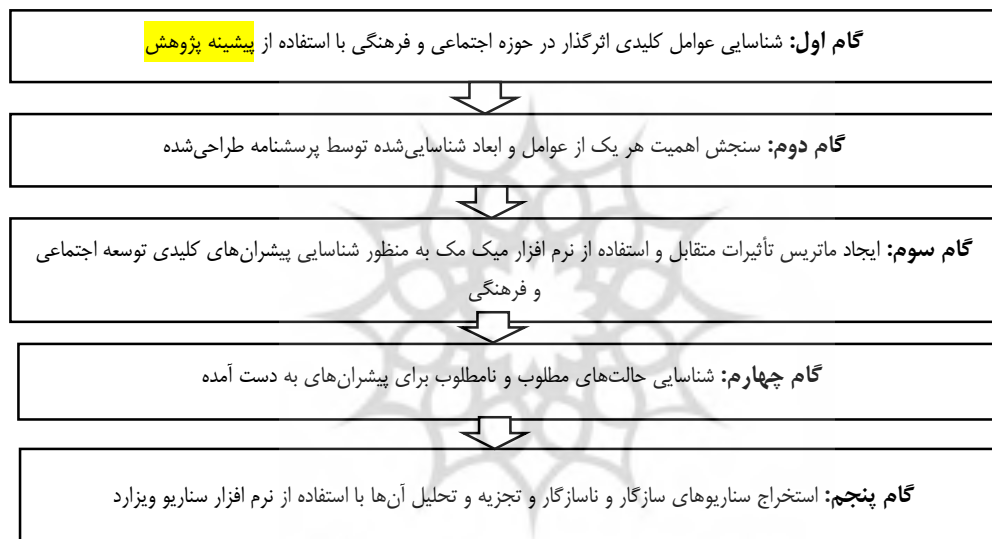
**گام اول:** شناسایی عوامل کلیدی اثرگذار در حوزه اجتماعی و فرهنگی با استفاده از پیشینه پژوهش

**گام دوم:** سنجش اهمیت هر یک از عوامل و ابعاد شناسایی‌شده توسط پرسشنامه طراحی‌شده

**گام سوم:** ایجاد ماتریس تأثیرات متقابل و استفاده از نرم افزار میک مک به منظور شناسایی پیشران‌های کلیدی توسعه اجتماعی و فرهنگی

**گام چهارم:** شناسایی حالت‌های مطلوب و نامطلوب برای پیشران‌های به دست آمده

**گام پنجم:** استخراج سناریوهای سازگار و ناسازگار و تجزیه و تحلیل آن‌ها با استفاده از نرم افزار سناریو ویزارد